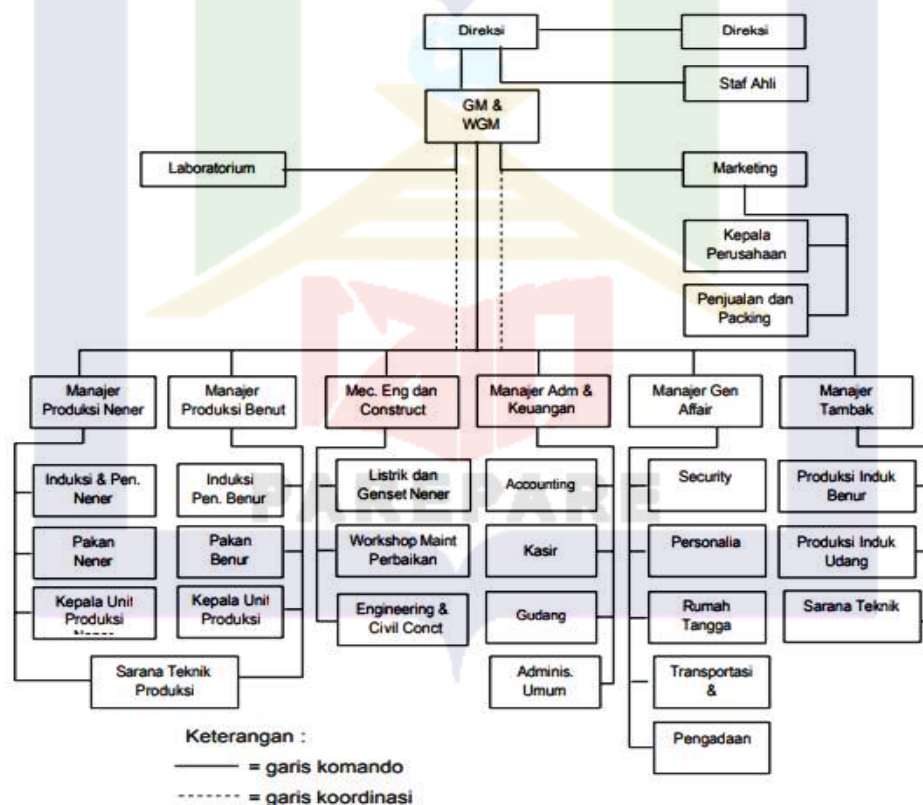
Direksi

Direksi

Staf Ahli

GM & WGM

Laboratorium

Marketing

Kepala Perusahaan

Penjualan dan Packing

Manajer Produksi Nener

Manajer Produksi Benut

Mec. Eng dan Construct

Manajer Adm & Keuangan

Manajer Gen Affair

Manajer Tambak

Induksi & Pen. Nener

Pakan Nener

Kepala Unit Produksi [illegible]

Induksi Pen. Benur

Pakan Benur

Kepala Unit Produksi

Sarana Teknik Produksi

Listrik dan Genset Nener

Workshop Maint Perbaikan

Engineering & Civil Conct

Accounting

Kasir

Gudang

Adminis. Umum

Security

Personalia

Rumah Tangga

Transportasi &

Pengadaan

Produksi Induk Benur

Produksi Induk Udang

Sarana Teknik

PAREPARE

Keterangan :

——— = garis komando

------- = garis koordinasi